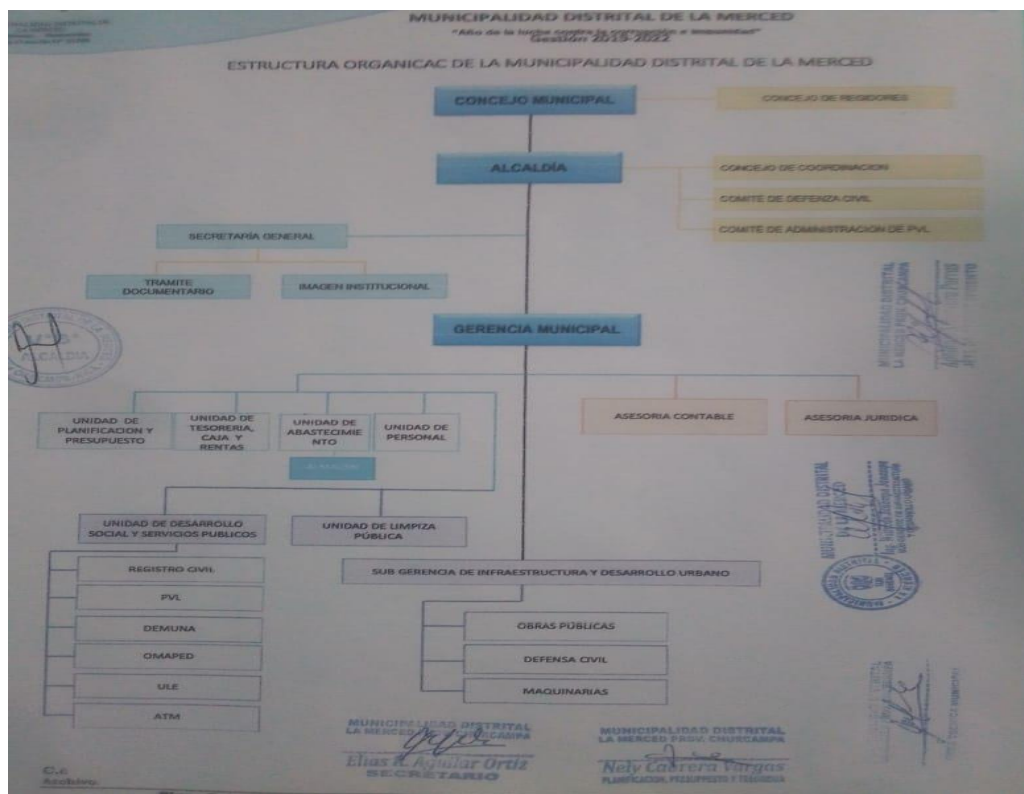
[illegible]

MUNICIPALIDAD DISTRITAL DE LA MERCED
"Año de la lucha contra la corrupción e impunidad"
Gestión 2019-2022

ESTRUCTURA ORGANICAC DE LA MUNICIPALIDAD DISTRITAL DE LA MERCED

CONCEJO MUNICIPAL

CONCEJO DE REGIDORES

ALCALDÍA

CONCEJO DE COORDINACION

COMITE DE DEFENZA CIVIL

COMITE DE ADMINISTRACION DE PVL

SECRETARÍA GENERAL

TRAMITE DOCUMENTARIO

IMAGEN INSTITUCIONAL

ALCALDIA

GERENCIA MUNICIPAL

UNIDAD DE PLANIFICACION Y PRESUPUESTO

UNIDAD DE TESORERIA, CAJA Y RENTAS

UNIDAD DE ABASTECIMIENTO

UNIDAD DE PERSONAL

ALMACEN

ASESORIA CONTABLE

ASESORIA JURIDICA

UNIDAD DE DESARROLLO SOCIAL Y SERVICIOS PUBLICOS

UNIDAD DE LIMPIZA PÚBLICA

REGISTRO CIVIL

PVL

DEMUNA

OMAPED

ULE

ATM

SUB GERENCIA DE INFRAESTRUCTURA Y DESARROLLO URBANO

OBRAS PÚBLICAS

DEFENSA CIVIL

MAQUINARIAS

MUNICIPALIDAD DISTRITAL LA MERCED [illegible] CHURCAMPA
Elias R. Aguilar Ortiz
SECRETARIO

MUNICIPALIDAD DISTRITAL LA MERCED PROV. CHURCAMPA
Nely Cabrera Vargas
PLANIFICACION, PRESUPUESTO Y TESORERIA

MUNICIPALIDAD DISTRITAL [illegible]

C.c
Archivo